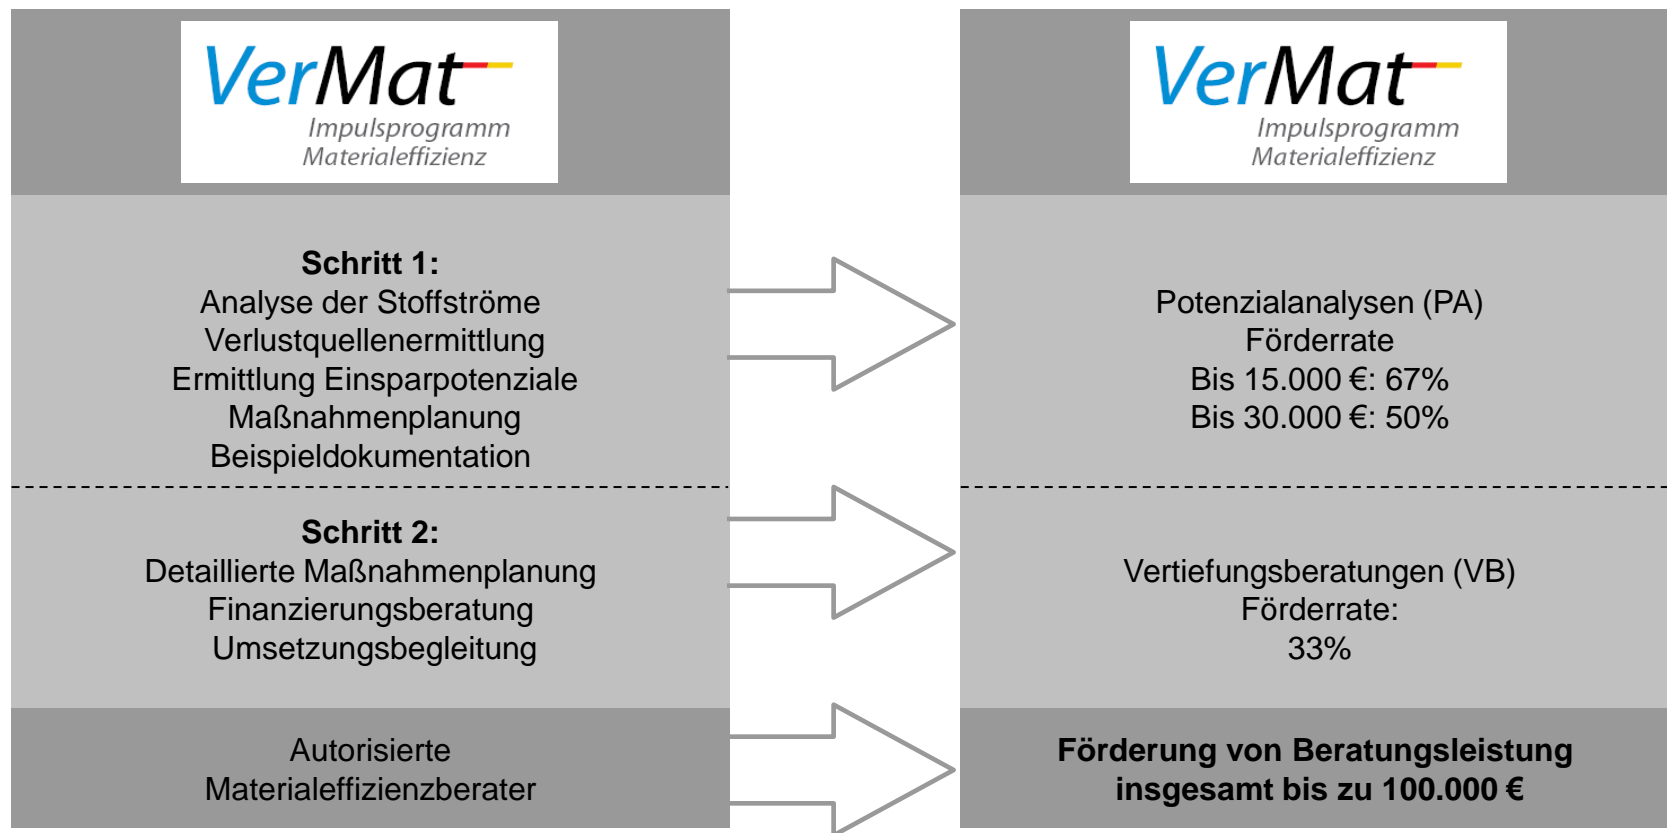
VerMat
Impulsprogramm
Materialeffizienz

Schritt 1:
Analyse der Stoffströme
Verlustquellenermittlung
Ermittlung Einsparpotenziale
Maßnahmenplanung
Beispieldokumentation

Schritt 2:
Detaillierte Maßnahmenplanung
Finanzierungsberatung
Umsetzungsbegleitung

Autorisierte
Materialeffizienzberater

VerMat
Impulsprogramm
Materialeffizienz

Potenzialanalysen (PA)
Förderrate
Bis 15.000 €: 67%
Bis 30.000 €: 50%

Vertiefungsberatungen (VB)
Förderrate:
33%

Förderung von Beratungsleistung
insgesamt bis zu 100.000 €